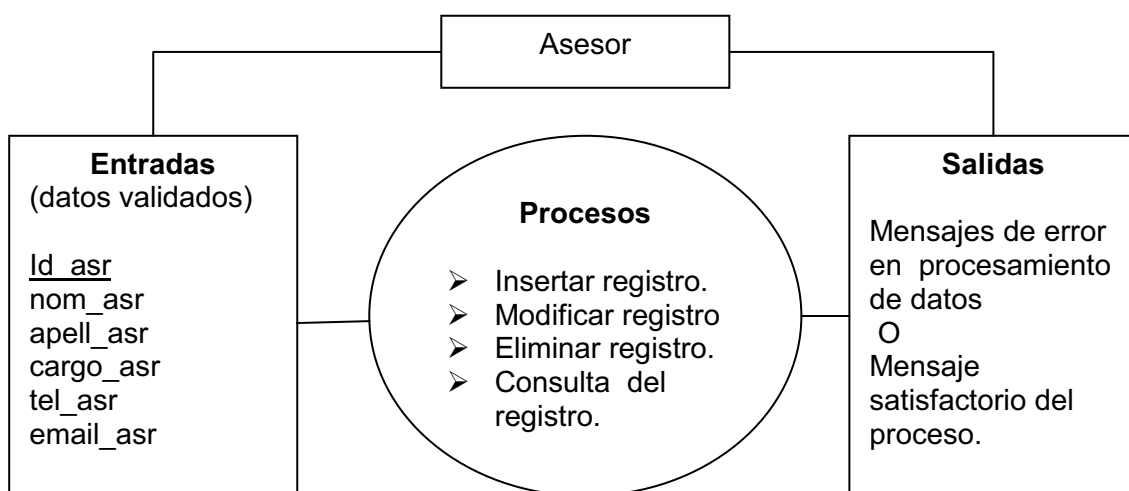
Asesor

**Entradas**
(datos validados)

Id_asr
nom_asr
apell_asr
cargo_asr
tel_asr
email_asr

**Procesos**

- Insertar registro.
- Modificar registro
- Eliminar registro.
- Consulta del registro.

**Salidas**

Mensajes de error en procesamiento de datos
O
Mensaje satisfactorio del proceso.